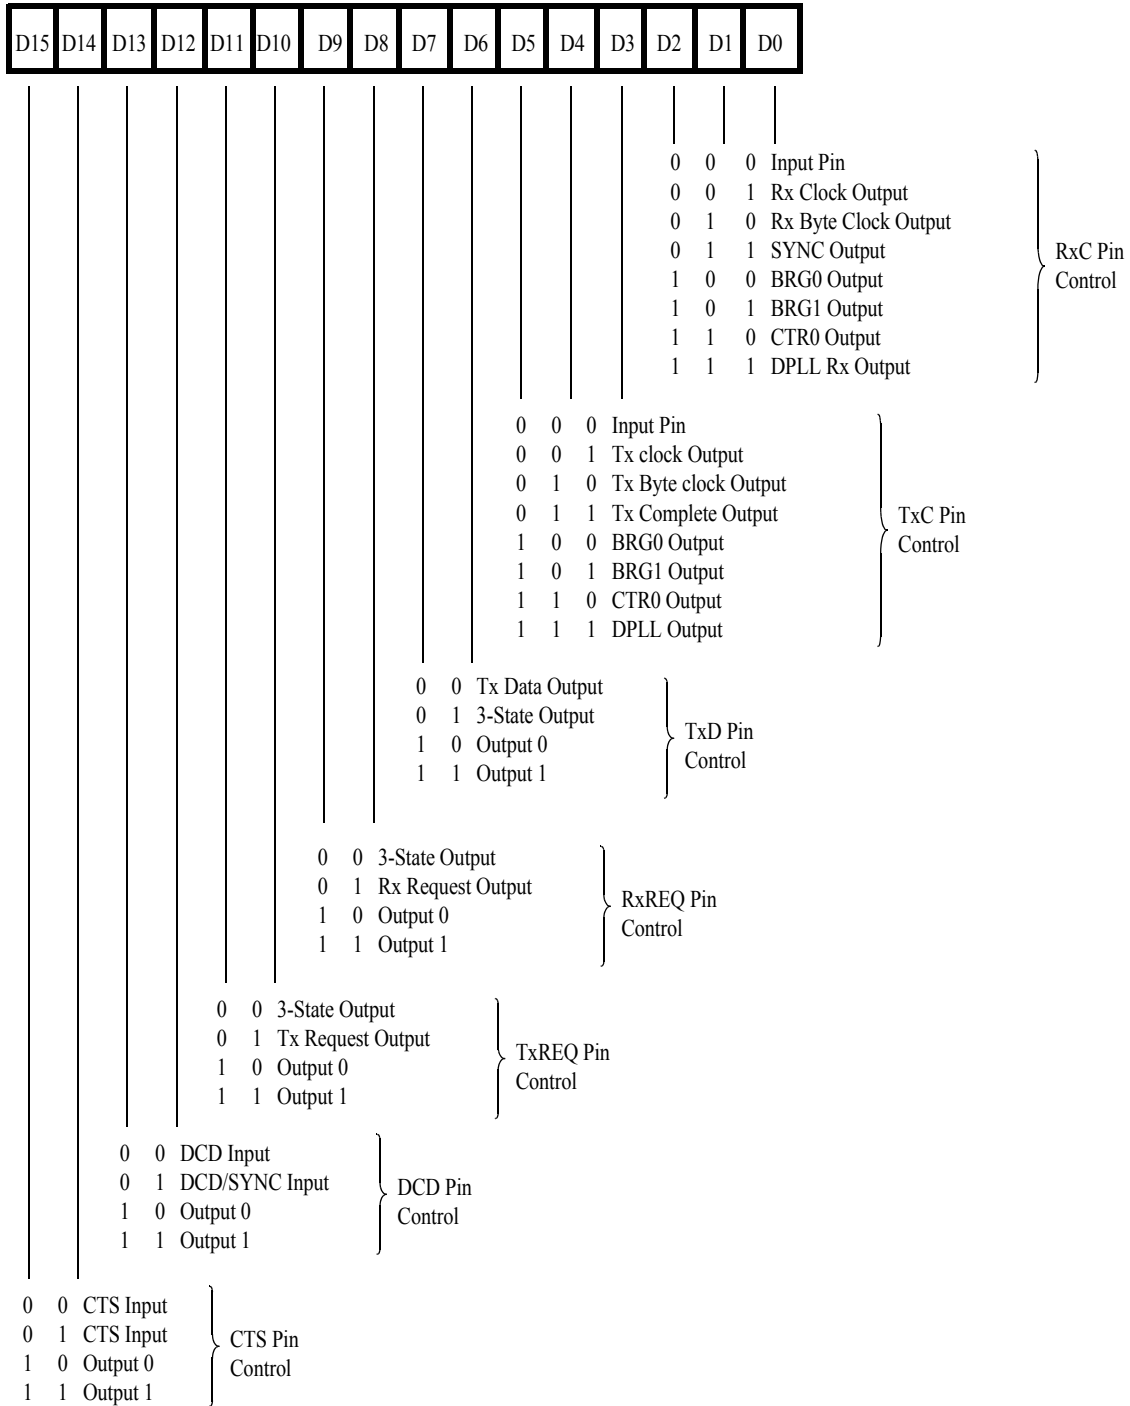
| D15 | D14 | D13 | D12 | D11 | D10 | D9 | D8 | D7 | D6 | D5 | D4 | D3 | D2 | D1 | D0 |
|---|---|---|---|---|---|---|---|---|---|---|---|---|---|---|---|

0 0 0 Input Pin
0 0 1 Rx Clock Output
0 1 0 Rx Byte Clock Output
0 1 1 SYNC Output
1 0 0 BRG0 Output
1 0 1 BRG1 Output
1 1 0 CTR0 Output
1 1 1 DPLL Rx Output
RxC Pin Control

0 0 0 Input Pin
0 0 1 Tx clock Output
0 1 0 Tx Byte clock Output
0 1 1 Tx Complete Output
1 0 0 BRG0 Output
1 0 1 BRG1 Output
1 1 0 CTR0 Output
1 1 1 DPLL Output
TxC Pin Control

0 0 Tx Data Output
0 1 3-State Output
1 0 Output 0
1 1 Output 1
TxD Pin Control

0 0 3-State Output
0 1 Rx Request Output
1 0 Output 0
1 1 Output 1
RxREQ Pin Control

0 0 3-State Output
0 1 Tx Request Output
1 0 Output 0
1 1 Output 1
TxREQ Pin Control

0 0 DCD Input
0 1 DCD/SYNC Input
1 0 Output 0
1 1 Output 1
DCD Pin Control

0 0 CTS Input
0 1 CTS Input
1 0 Output 0
1 1 Output 1
CTS Pin Control